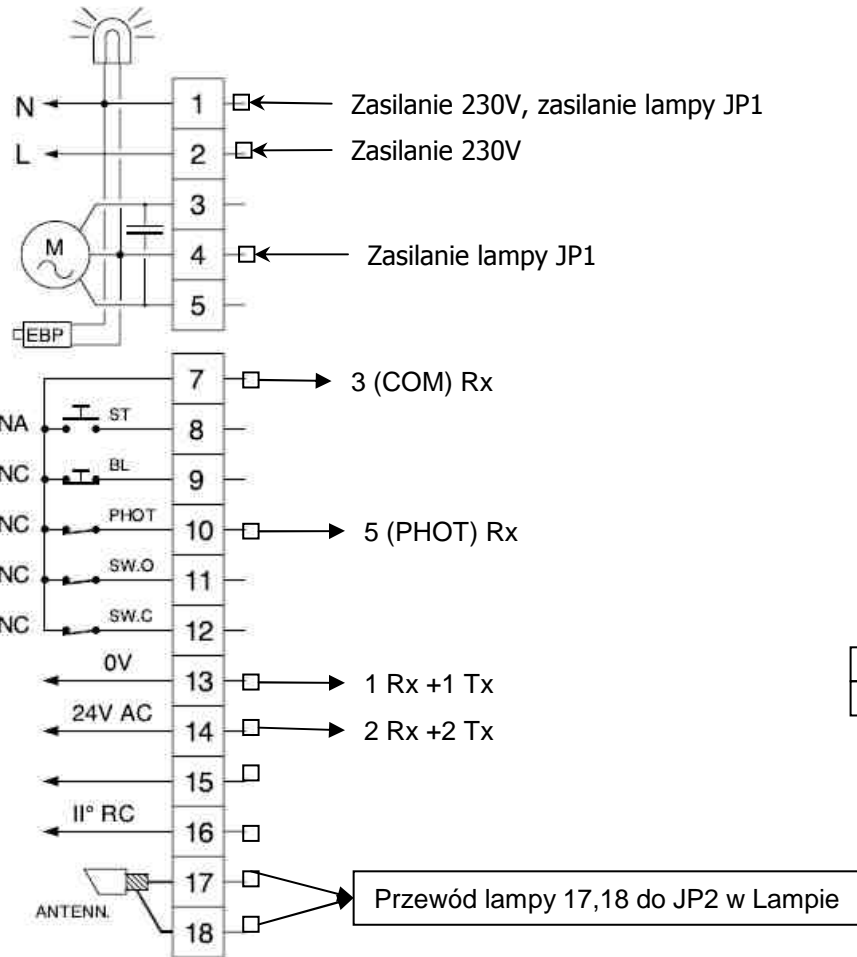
N
L
M
EBP
1 Zasilanie 230V, zasilanie lampy JP1
2 Zasilanie 230V
3
4 Zasilanie lampy JP1
5
7 3 (COM) Rx
NA ST 8
NC BL 9
NC PHOT 10 5 (PHOT) Rx
NC SW.O 11
NC SW.C 12
0V 13 1 Rx +1 Tx
24V AC 14 2 Rx +2 Tx
15
II° RC 16
ANTENN. 17
18
Przewód lampy 17,18 do JP2 w Lampie